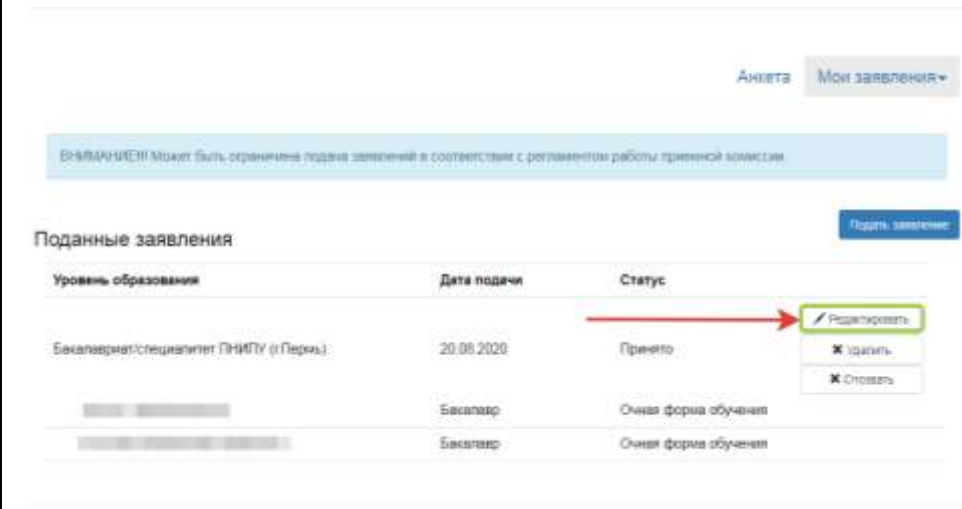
Анкета Мои заявления▾

ВНИМАНИЕ!! Может быть ограничена подача заявлений в соответствии с регламентом работы приемной комиссии.

Подать заявление

Поданные заявления

| Уровень образования | Дата подачи | Статус | |
|---|---|---|---|
| Бакалавриат/специалитет ПНИПУ (г.Пермь) | 20.08.2020 | Принято | Редактировать<br>✖ Удалить<br>✖ Отозвать |
| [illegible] | Бакалавр | Очная форма обучения | |
| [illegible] | Бакалавр | Очная форма обучения | |